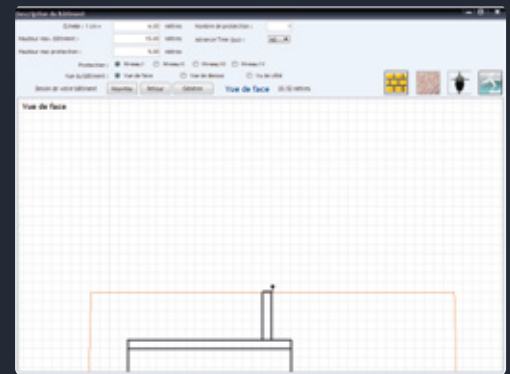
Description du Bâtiment

Echelle : 1 cm =	4,00	mètres	Nombre de protection :
Hauteur max. bâtiment :	15,00	mètres	Advance Time (µs) :
Hauteur max protection :	5,00	mètres

Protection :	Niveau I	Niveau II	Niveau III	Niveau IV
Vue du bâtiment :	Vue de face	Vue de dessus	Vu de côté

Dessin de votre bâtiment	Nouveau	Retour	Selection	Vue de face	20,00 mètres

Vue de face